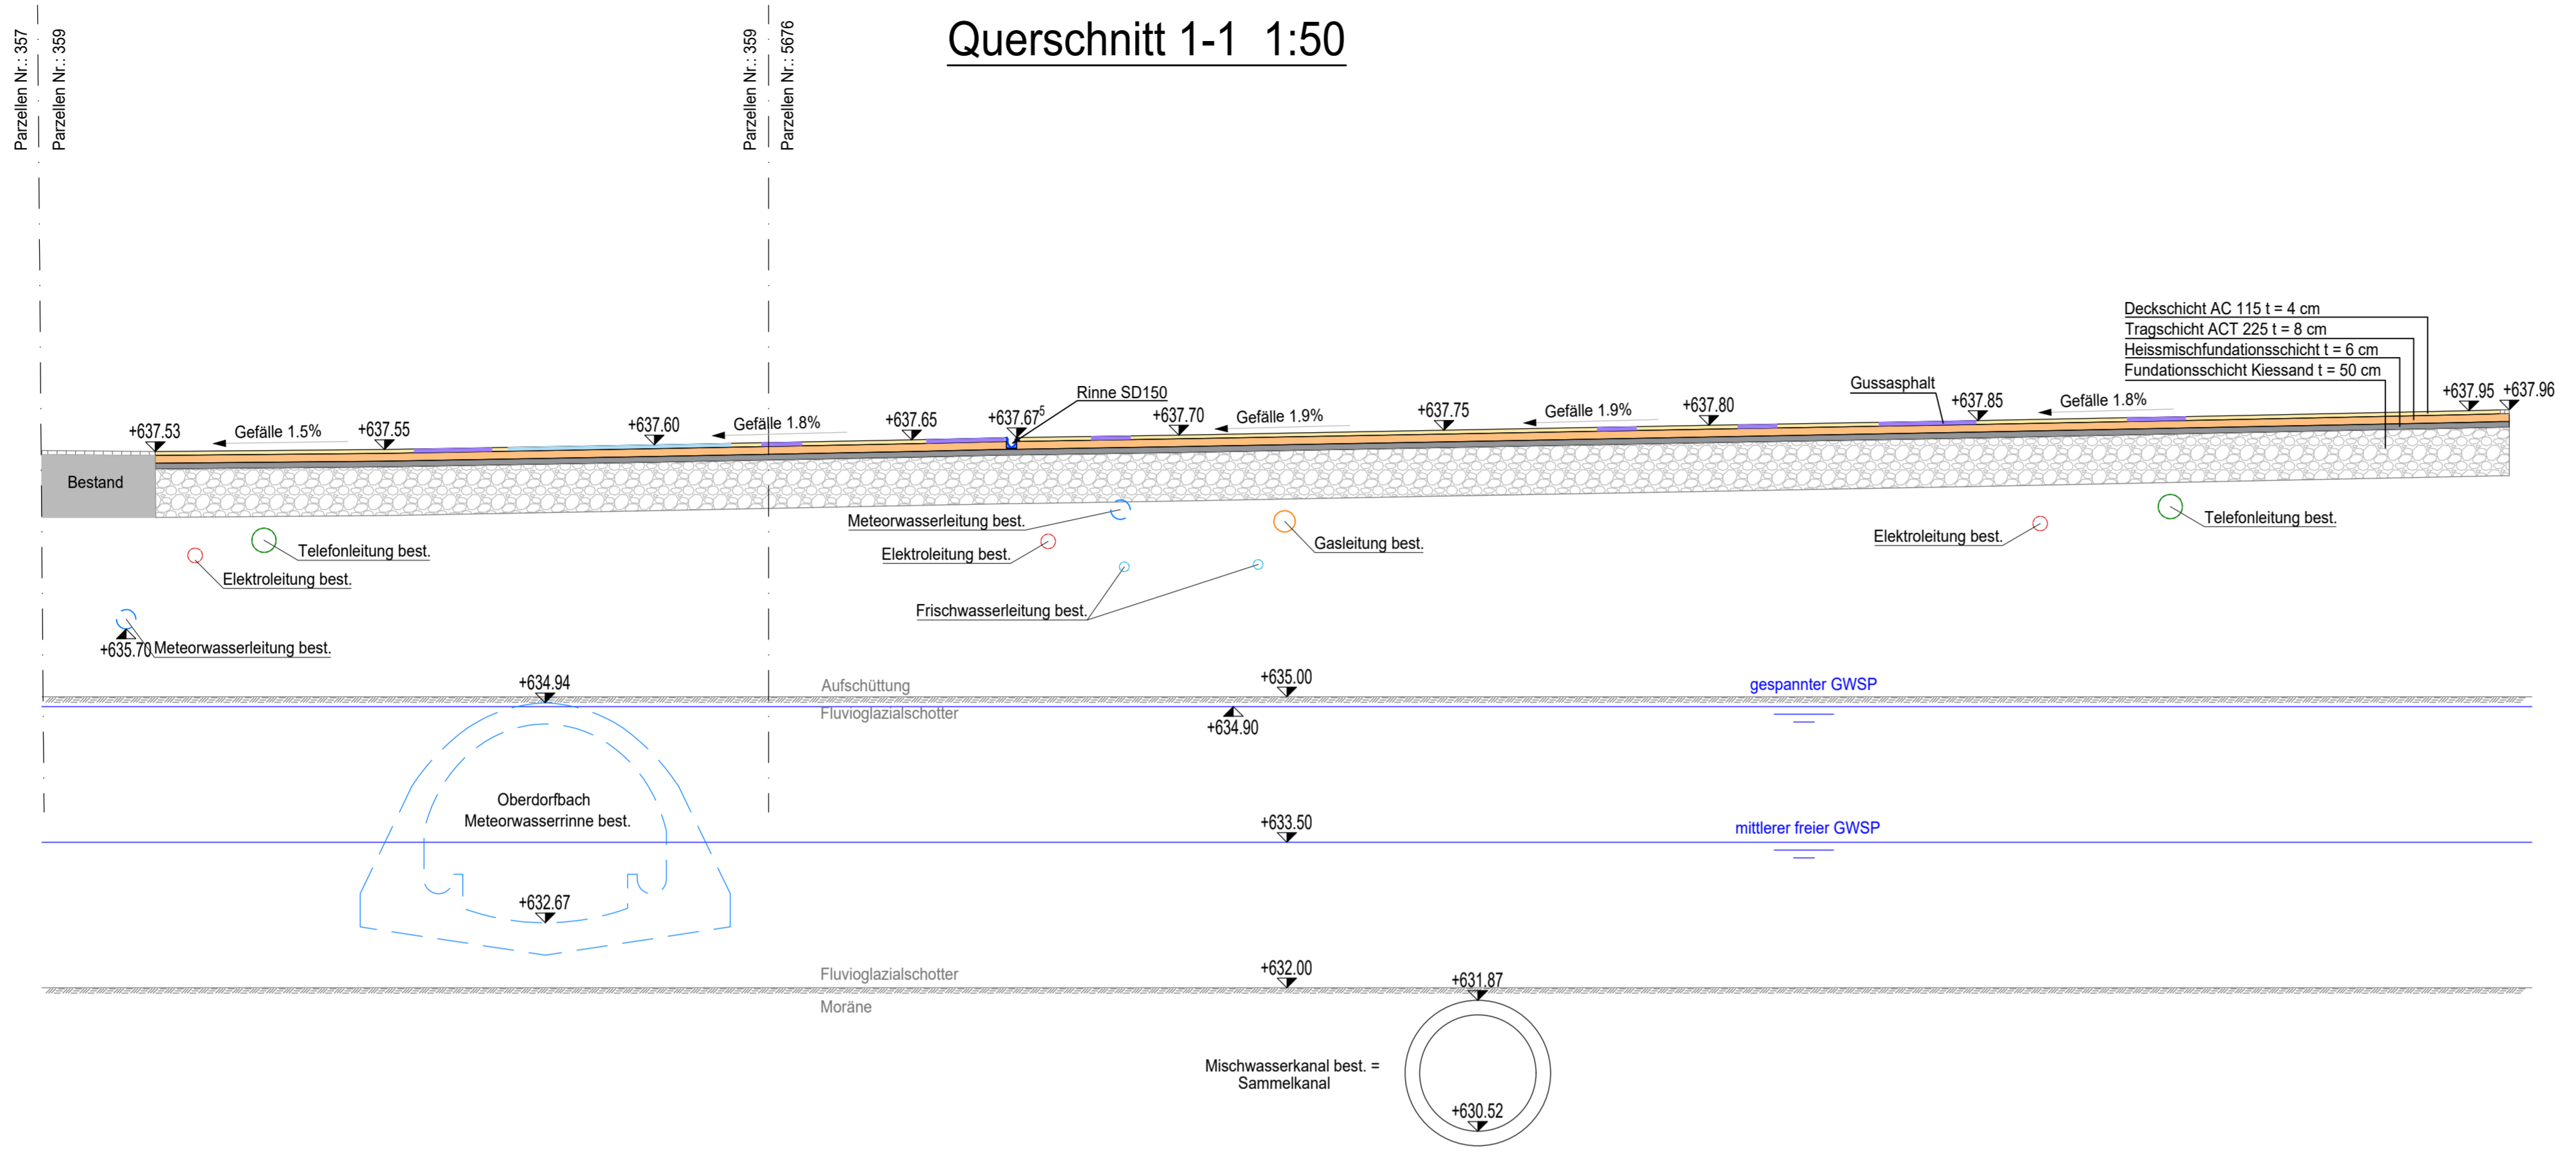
Parzellen Nr.: 357
Parzellen Nr.: 359
Parzellen Nr.: 359
Parzellen Nr.: 5676

Querschnitt 1-1 1:50

Deckschicht AC 115 t = 4 cm
Tragschicht ACT 225 t = 8 cm
Heissmischfundationsschicht t = 6 cm
Fundationsschicht Kiessand t = 50 cm

Rinne SD150
Gussasphalt

+637.53 Gefälle 1.5% +637.55 +637.60 Gefälle 1.8% +637.65 +637.67$^5$ +637.70 Gefälle 1.9% +637.75 Gefälle 1.9% +637.80 +637.85 Gefälle 1.8% +637.95 +637.96

Bestand

Meteorwasserleitung best.
Elektroleitung best.
Gasleitung best.
Elektroleitung best.
Telefonleitung best.
Telefonleitung best.
Elektroleitung best.
Frischwasserleitung best.
+635.70 Meteorwasserleitung best.

+634.94
Aufschüttung
Fluvioglazialschotter
+635.00
+634.90
gespannter GWSP

Oberdorfbach
Meteorwasserrinne best.
+633.50
mittlerer freier GWSP
+632.67

Fluvioglazialschotter
+632.00
+631.87
Moräne

Mischwasserkanal best. =
Sammelkanal
+630.52